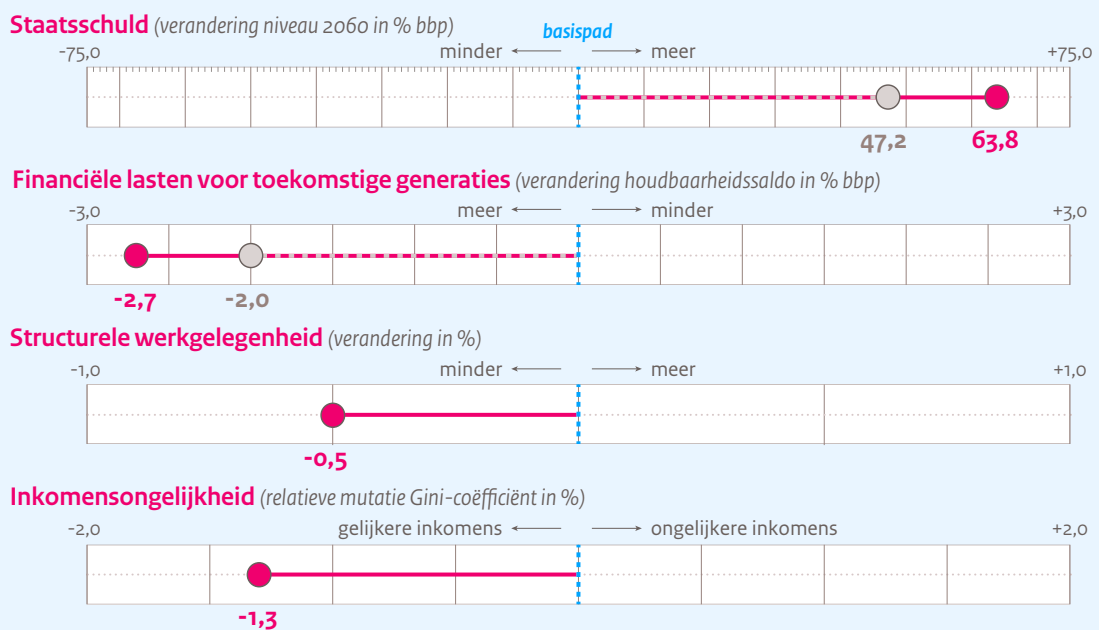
**Staatsschuld** (verandering niveau 2060 in % bbp)

basispad

-75,0 minder ⟵ ⟶ meer +75,0

47,2 63,8

**Financiële lasten voor toekomstige generaties** (verandering houdbaarheidssaldo in % bbp)

-3,0 meer ⟵ ⟶ minder +3,0

-2,7 -2,0

**Structurele werkgelegenheid** (verandering in %)

-1,0 minder ⟵ ⟶ meer +1,0

-0,5

**Inkomensongelijkheid** (relatieve mutatie Gini-coëfficiënt in %)

-2,0 gelijkere inkomens ⟵ ⟶ ongelijkere inkomens +2,0

-1,3